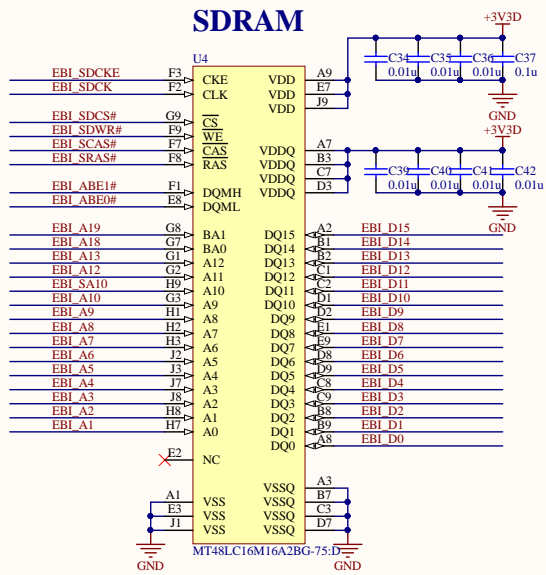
SDRAM

U4

EBI_SDCKE F3 CKE
EBI_SDCK F2 CLK
EBI_SDCS# G9 $\overline{CS}$
EBI_SDWR# F9 $\overline{WE}$
EBI_SCAS# F7 $\overline{CAS}$
EBI_SRAS# F8 $\overline{RAS}$
EBI_ABE1# F1 DQMH
EBI_ABE0# E8 DQML
EBI_A19 G8 BA1
EBI_A18 G7 BA0
EBI_A13 G1 A12
EBI_A12 G2 A11
EBI_SA10 H9 A10
EBI_A10 G3 A9
EBI_A9 H1 A8
EBI_A8 H2 A7
EBI_A7 H3 A6
EBI_A6 J2 A5
EBI_A5 J3 A4
EBI_A4 J7 A3
EBI_A3 J8 A2
EBI_A2 H8 A1
EBI_A1 H7 A0
E2 NC
A1 VSS
E3 VSS
J1 VSS

VDD A9
VDD E7
VDD J9
VDDQ A7
VDDQ B3
VDDQ C7
VDDQ D3
DQ15 A2 EBI_D15
DQ14 B1 EBI_D14
DQ13 B2 EBI_D13
DQ12 C1 EBI_D12
DQ11 C2 EBI_D11
DQ10 D1 EBI_D10
DQ9 D2 EBI_D9
DQ8 E1 EBI_D8
DQ7 E9 EBI_D7
DQ6 D8 EBI_D6
DQ5 D9 EBI_D5
DQ4 C8 EBI_D4
DQ3 C9 EBI_D3
DQ2 B8 EBI_D2
DQ1 B9 EBI_D1
DQ0 A8 EBI_D0
VSSQ A3
VSSQ B7
VSSQ C3
VSSQ D7

MT48LC16M16A2BG-75:D

+3V3D
C34 0.01u
C35 0.01u
C36 0.01u
C37 0.1u
GND

+3V3D
C39 0.01u
C40 0.01u
C41 0.01u
C42 0.01u
GND

GND
GND